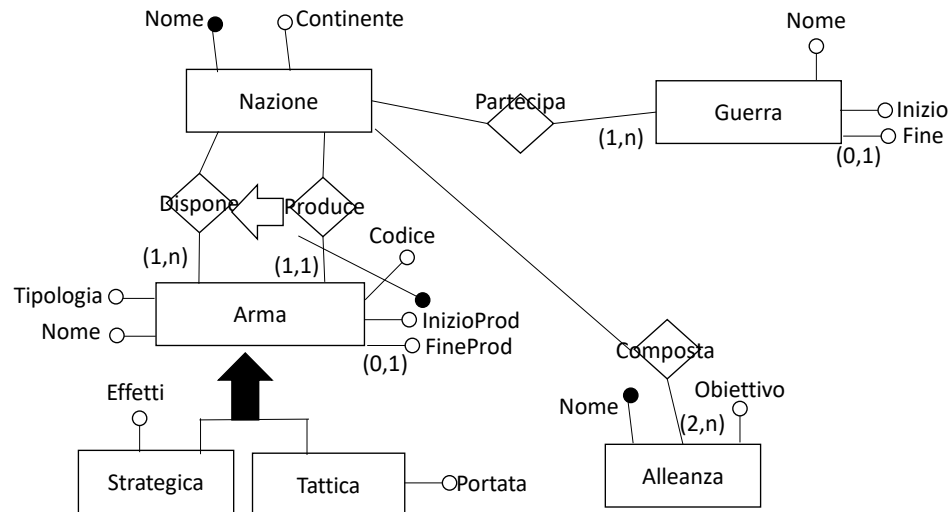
Nome
Continente
Nazione
Partecipa
Nome
Guerra
Inizio
Fine
(1,n)
(0,1)
Dispone
Produce
Codice
(1,n)
(1,1)
Tipologia
Nome
Arma
InizioProd
FineProd
(0,1)
Composta
Effetti
Obiettivo
Nome
(2,n)
Strategica
Tattica
Portata
Alleanza